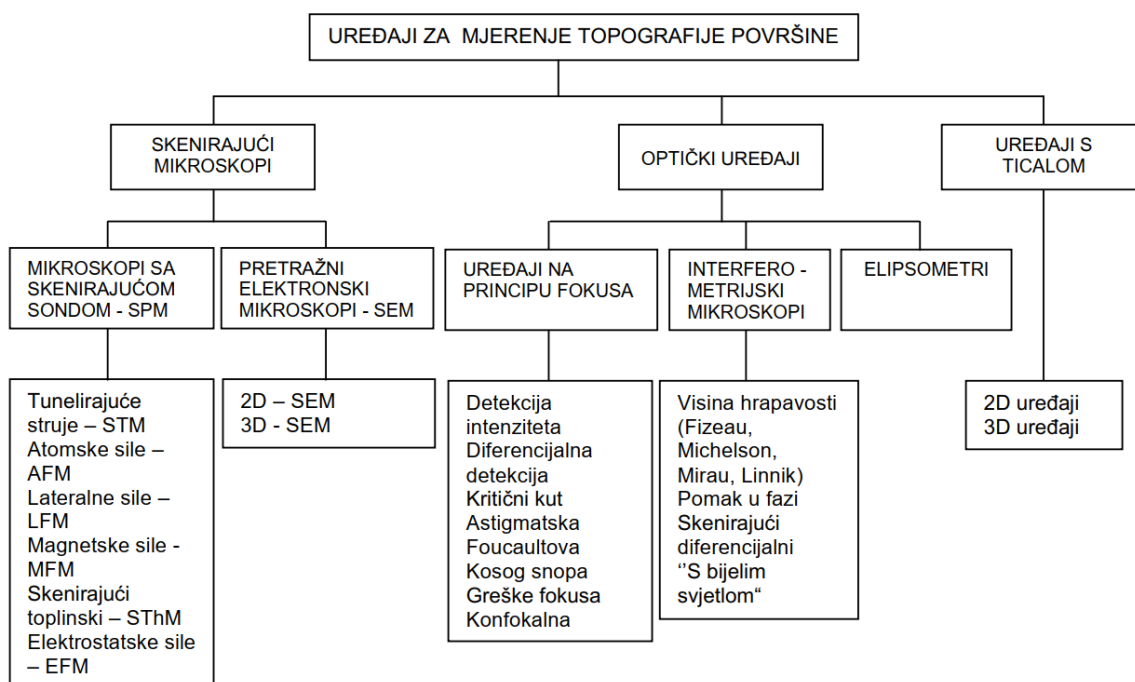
UREĐAJI ZA MJERENJE TOPOGRAFIJE POVRŠINE

SKENIRAJUĆI MIKROSKOPI

OPTIČKI UREĐAJI

UREĐAJI S TICALOM

MIKROSKOPI SA SKENIRAJUĆOM SONDOM - SPM

PRETRAŽNI ELEKTRONSKI MIKROSKOPI - SEM

UREĐAJI NA PRINCIPU FOKUSA

INTERFERO - METRIJSKI MIKROSKOPI

ELIPSOMETRI

Tunelirajuće struje – STM
Atomske sile – AFM
Lateralne sile – LFM
Magnetske sile - MFM
Skenirajući toplinski – SThM
Elektrostatske sile – EFM

2D – SEM
3D - SEM

Detekcija intenziteta
Diferencijalna detekcija
Kritični kut
Astigmatska
Foucaultova
Kosog snopa
Greške fokusa
Konfokalna

Visina hrapavosti (Fizeau, Michelson, Mirau, Linnik)
Pomak u fazi
Skenirajući diferencijalni
''S bijelim svjetlom"

2D uređaji
3D uređaji